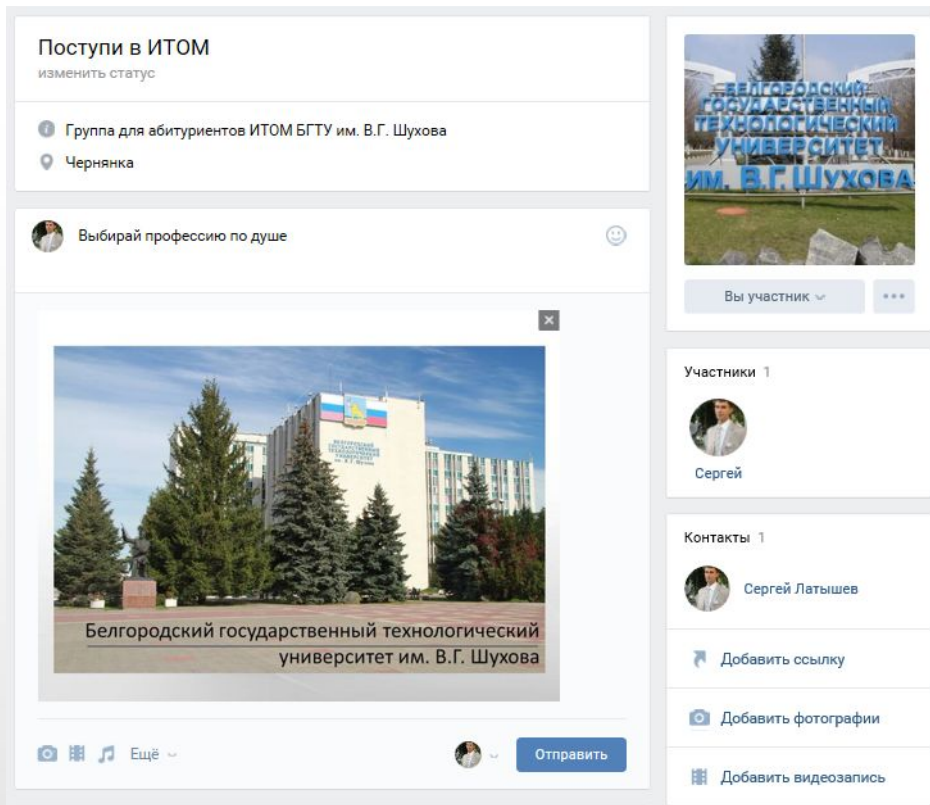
Поступи в ИТОМ
изменить статус

Группа для абитуриентов ИТОМ БГТУ им. В.Г. Шухова

Чернянка

Выбирай профессию по душе

Белгородский государственный технологический университет им. В.Г. Шухова

Ещё

Отправить

БЕЛГОРОДСКИЙ ГОСУДАРСТВЕННЫЙ ТЕХНОЛОГИЧЕСКИЙ УНИВЕРСИТЕТ им. В.Г.ШУХОВА

Вы участник

Участники 1

Сергей

Контакты 1

Сергей Латышев

Добавить ссылку

Добавить фотографии

Добавить видеозапись